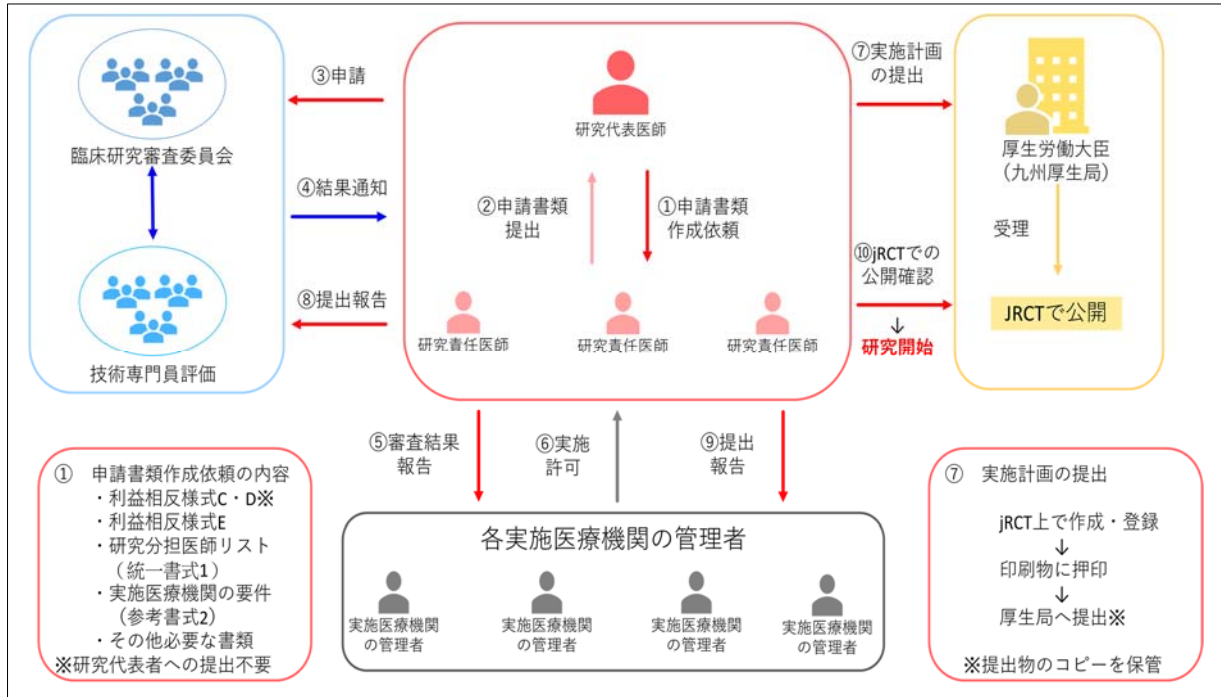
臨床研究審査委員会

技術専門員評価

③申請

④結果通知

⑧提出報告

研究代表医師

②申請書類提出

①申請書類作成依頼

研究責任医師

研究責任医師

研究責任医師

⑦実施計画の提出

⑩jRCTでの公開確認
↓
研究開始

厚生労働大臣
（九州厚生局）

受理

JRCTで公開

⑤審査結果報告

⑥実施許可

⑨提出報告

各実施医療機関の管理者

実施医療機関の管理者

実施医療機関の管理者

実施医療機関の管理者

実施医療機関の管理者

① 申請書類作成依頼の内容
・利益相反様式C・D※
・利益相反様式E
・研究分担医師リスト（統一書式1）
・実施医療機関の要件（参考書式2）
・その他必要な書類
※研究代表者への提出不要

⑦ 実施計画の提出
jRCT上で作成・登録
↓
印刷物に押印
↓
厚生局へ提出※
※提出物のコピーを保管